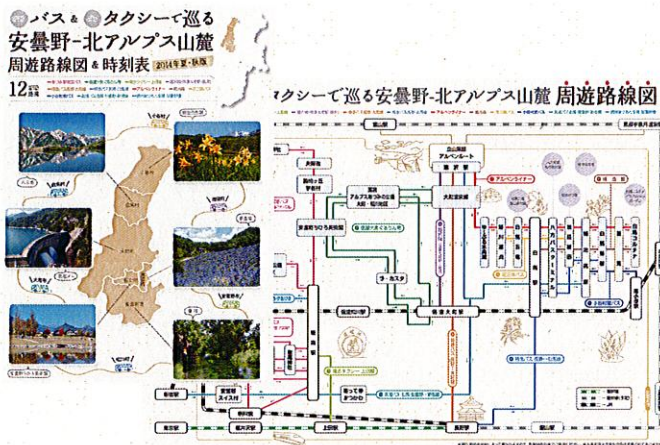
バス & タクシーで巡る
安曇野-北アルプス山麓
周遊路線図 & 時刻表
2014年夏・秋版
12

タクシーで巡る安曇野-北アルプス山麓 周遊路線図

立山黒部アルペンルート
扇沢
大町温泉郷
アルペンライナー
白馬
穂高
長野駅
松本駅
新宿駅
東京駅
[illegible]